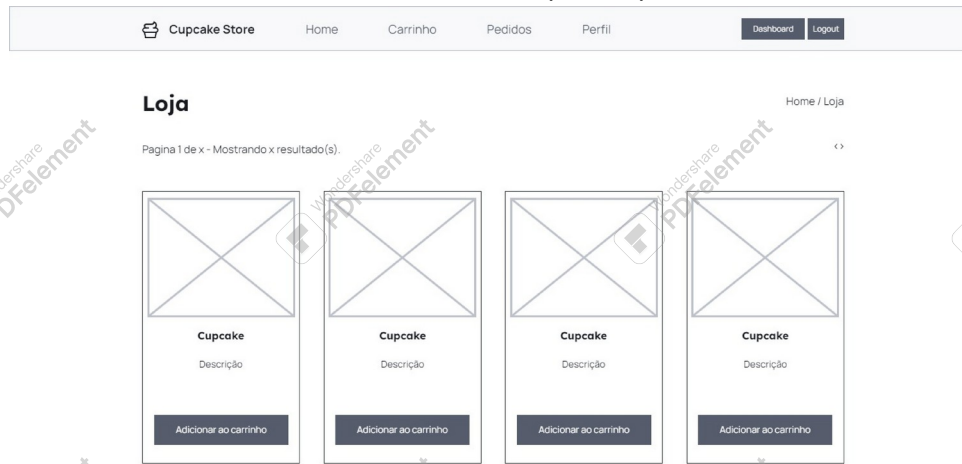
Cupcake Store
Home
Carrinho
Pedidos
Perfil
Dashboard
Logout

Loja

Home / Loja

Pagina 1 de x - Mostrando x resultado(s).

‹ ›

Cupcake
Descrição
Adicionar ao carrinho

Cupcake
Descrição
Adicionar ao carrinho

Cupcake
Descrição
Adicionar ao carrinho

Cupcake
Descrição
Adicionar ao carrinho

Wondershare PDFelement
Wondershare PDFelement
Wondershare PDFelement